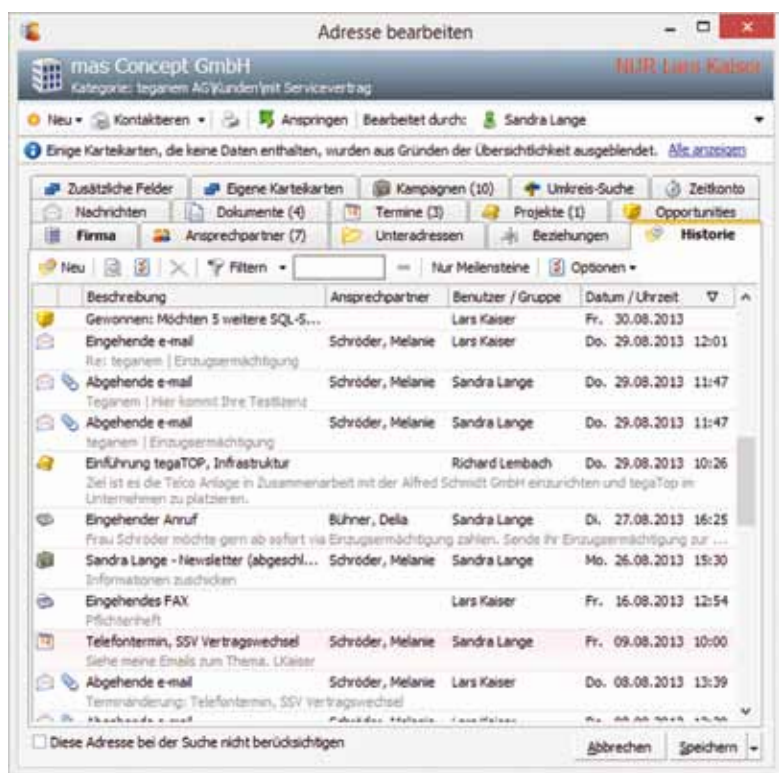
Adresse bearbeiten

mas Concept GmbH
Kategorie: teganem AG\Kunden\mit Servicevertrag
NUR Lars Kaiser

Neu ▾ Kontaktieren ▾ Anspringen Bearbeitet durch: Sandra Lange

Einige Karteikarten, die keine Daten enthalten, wurden aus Gründen der Übersichtlichkeit ausgeblendet. Alle anzeigen

Zusätzliche Felder | Eigene Karteikarten | Kampagnen (10) | Umkreis-Suche | Zeitkonto
Nachrichten | Dokumente (4) | Termine (3) | Projekte (1) | Opportunities
Firma | Ansprechpartner (7) | Unteradressen | Beziehungen | Historie

Neu | Filtern ▾ | Nur Meilensteine | Optionen ▾

| Beschreibung | Ansprechpartner | Benutzer / Gruppe | Datum / Uhrzeit |
|---|---|---|---|
| Gewonnen: Möchten 5 weitere SQL-S... | | Lars Kaiser | Fr. 30.08.2013 |
| Eingehende e-mail<br>Re: teganem \| Einzugsermächtigung | Schröder, Melanie | Lars Kaiser | Do. 29.08.2013 12:01 |
| Abgehende e-mail<br>Teganem \| Hier kommt Ihre Testlizenz | Schröder, Melanie | Sandra Lange | Do. 29.08.2013 11:47 |
| Abgehende e-mail<br>teganem \| Einzugsermächtigung | Schröder, Melanie | Sandra Lange | Do. 29.08.2013 11:47 |
| Einführung tegaTOP, Infrastruktur<br>Ziel ist es die Telco Anlage in Zusammenarbeit mit der Alfred Schmidt GmbH einzurichten und tegaTop im Unternehmen zu platzieren. | | Richard Lembach | Do. 29.08.2013 10:26 |
| Eingehender Anruf<br>Frau Schröder möchte gern ab sofort via Einzugsermächtigung zahlen. Sende ihr Einzugsermächtigung zur ... | Bühner, Delia | Sandra Lange | Di. 27.08.2013 16:25 |
| Sandra Lange - Newsletter (abgeschl...<br>Informationen zuschicken | Schröder, Melanie | Sandra Lange | Mo. 26.08.2013 15:30 |
| Eingehendes FAX<br>Pflichtenheft | | Lars Kaiser | Fr. 16.08.2013 12:54 |
| Telefontermin, SSV Vertragswechsel<br>Siehe meine Emails zum Thema. LKaiser | Schröder, Melanie | Sandra Lange | Fr. 09.08.2013 10:00 |
| Abgehende e-mail<br>Terminänderung: Telefontermin, SSV Vertragswechsel | Schröder, Melanie | Lars Kaiser | Do. 08.08.2013 13:39 |
| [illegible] | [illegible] | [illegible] | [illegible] |

Diese Adresse bei der Suche nicht berücksichtigen
Abbrechen | Speichern